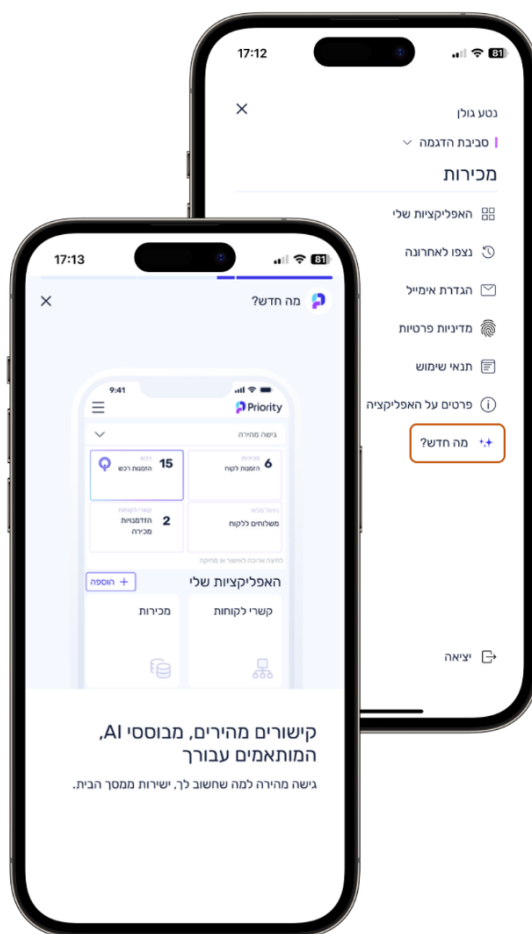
17:12
81

נטע גולן
סביבת הדגמה
מכירות
האפליקציות שלי
נצפו לאחרונה
הגדרת אימייל
מדיניות פרטיות
תנאי שימוש
פרטים על האפליקציה
מה חדש?
יציאה

17:13
81
מה חדש?

9:41
Priority
גישה מהירה
15 הזמנות רכש
6 הזמנות לקוח
2 הזדמנויות מכירה
משלוחים ללקוחות
האפליקציות שלי
הוספה
מכירות
קשרי לקוחות

קישורים מהירים, מבוססי AI, המותאמים עבורך
גישה מהירה למה שחשוב לך, ישירות ממסך הבית.